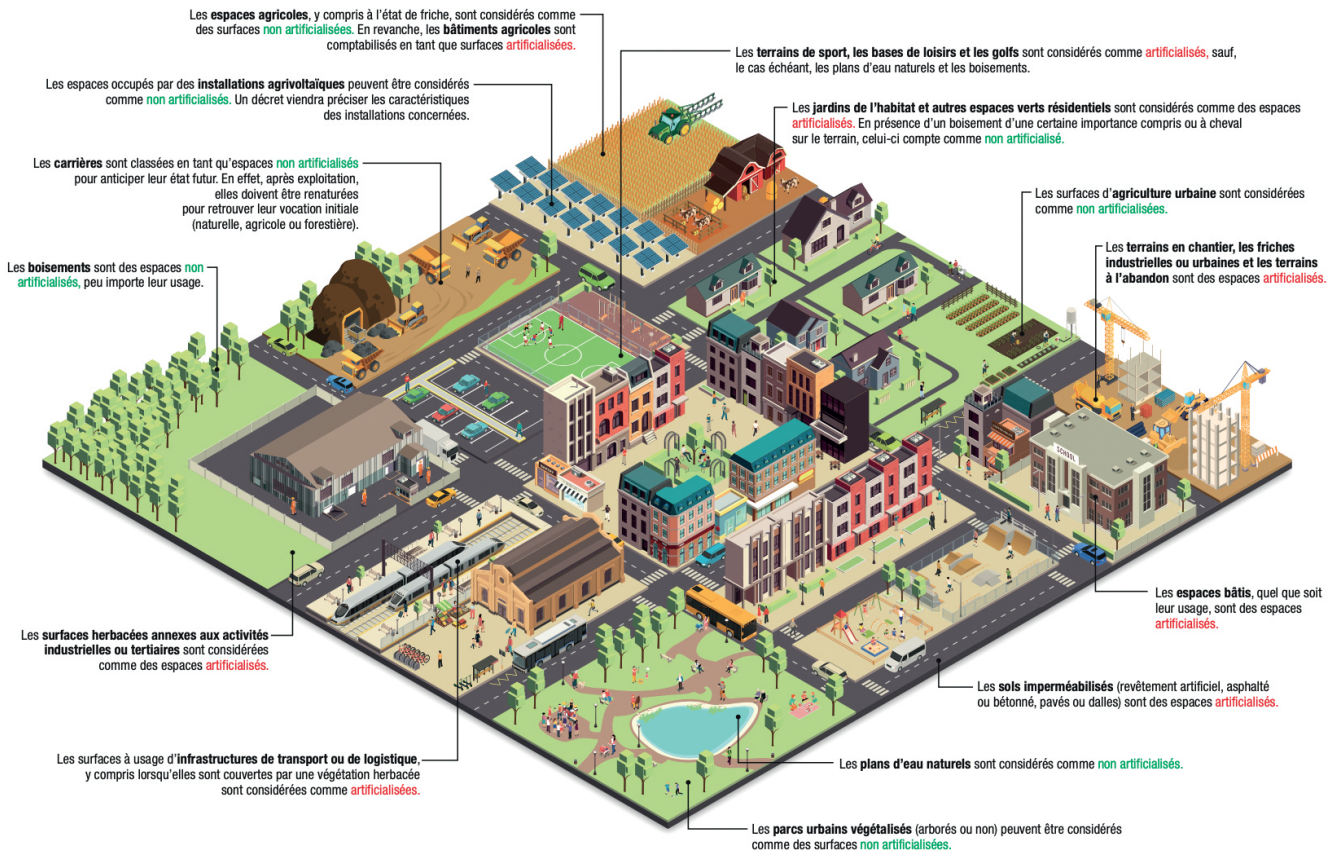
Les espaces agricoles, y compris à l'état de friche, sont considérés comme des surfaces non artificialisées. En revanche, les bâtiments agricoles sont comptabilisés en tant que surfaces artificialisées.

Les terrains de sport, les bases de loisirs et les golfs sont considérés comme artificialisés, sauf, le cas échéant, les plans d'eau naturels et les boisements.

Les espaces occupés par des installations agrivoltaïques peuvent être considérés comme non artificialisés. Un décret viendra préciser les caractéristiques des installations concernées.

Les jardins de l'habitat et autres espaces verts résidentiels sont considérés comme des espaces artificialisés. En présence d'un boisement d'une certaine importance compris ou à cheval sur le terrain, celui-ci compte comme non artificialisé.

Les carrières sont classées en tant qu'espaces non artificialisés pour anticiper leur état futur. En effet, après exploitation, elles doivent être renaturées pour retrouver leur vocation initiale (naturelle, agricole ou forestière).

Les surfaces d'agriculture urbaine sont considérées comme non artificialisées.

Les terrains en chantier, les friches industrielles ou urbaines et les terrains à l'abandon sont des espaces artificialisés.

Les boisements sont des espaces non artificialisés, peu importe leur usage.

SCHOOL

Les espaces bâtis, quel que soit leur usage, sont des espaces artificialisés.

Les surfaces herbacées annexes aux activités industrielles ou tertiaires sont considérées comme des espaces artificialisés.

Les sols imperméabilisés (revêtement artificiel, asphalté ou bétonné, pavés ou dalles) sont des espaces artificialisés.

Les surfaces à usage d'infrastructures de transport ou de logistique, y compris lorsqu'elles sont couvertes par une végétation herbacée sont considérées comme artificialisées.

Les plans d'eau naturels sont considérés comme non artificialisés.

Les parcs urbains végétalisés (arborés ou non) peuvent être considérés comme des surfaces non artificialisées.